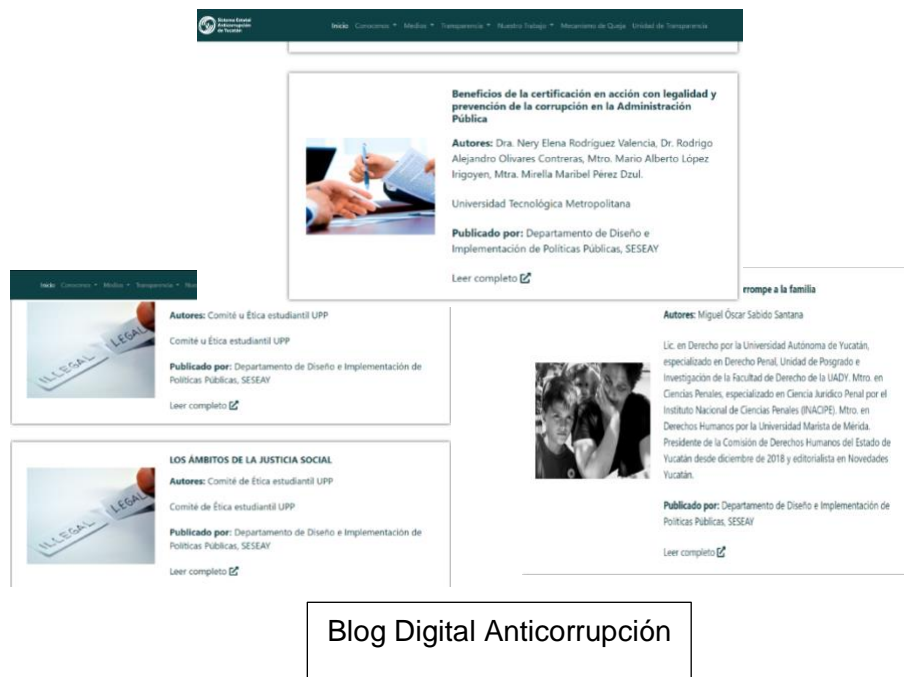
Sistema Estatal Anticorrupción de Yucatán

Inicio Concursos ▾ Medios ▾ Transparencia ▾ Nuestro Trabajo ▾ Mecanismo de Queja Unidad de Transparencia

Beneficios de la certificación en acción con legalidad y prevención de la corrupción en la Administración Pública

Autores: Dra. Nery Elena Rodríguez Valencia, Dr. Rodrigo Alejandro Olivares Contreras, Mtro. Mario Alberto López Irigoyen, Mtra. Mirella Maribel Pérez Dzul.

Universidad Tecnológica Metropolitana

Publicado por: Departamento de Diseño e Implementación de Políticas Públicas, SESEAY

Leer completo

Inicio Concursos ▾ Medios ▾ Transparencia ▾ Nu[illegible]

ILLEGAL LEGAL

Autores: Comité u Ética estudiantil UPP

Comité u Ética estudiantil UPP

Publicado por: Departamento de Diseño e Implementación de Políticas Públicas, SESEAY

Leer completo

LOS ÁMBITOS DE LA JUSTICIA SOCIAL

Autores: Comité de Ética estudiantil UPP

Comité de Ética estudiantil UPP

Publicado por: Departamento de Diseño e Implementación de Políticas Públicas, SESEAY

Leer completo

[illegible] rrompe a la familia

Autores: Miguel Óscar Sabido Santana

Lic. en Derecho por la Universidad Autónoma de Yucatán, especializado en Derecho Penal, Unidad de Posgrado e Investigación de la Facultad de Derecho de la UADY. Mtro. en Ciencias Penales, especializado en Ciencia Jurídico Penal por el Instituto Nacional de Ciencias Penales (INACIPE). Mtro. en Derechos Humanos por la Universidad Marista de Mérida. Presidente de la Comisión de Derechos Humanos del Estado de Yucatán desde diciembre de 2018 y editorialista en Novedades Yucatán.

Publicado por: Departamento de Diseño e Implementación de Políticas Públicas, SESEAY

Leer completo

Blog Digital Anticorrupción